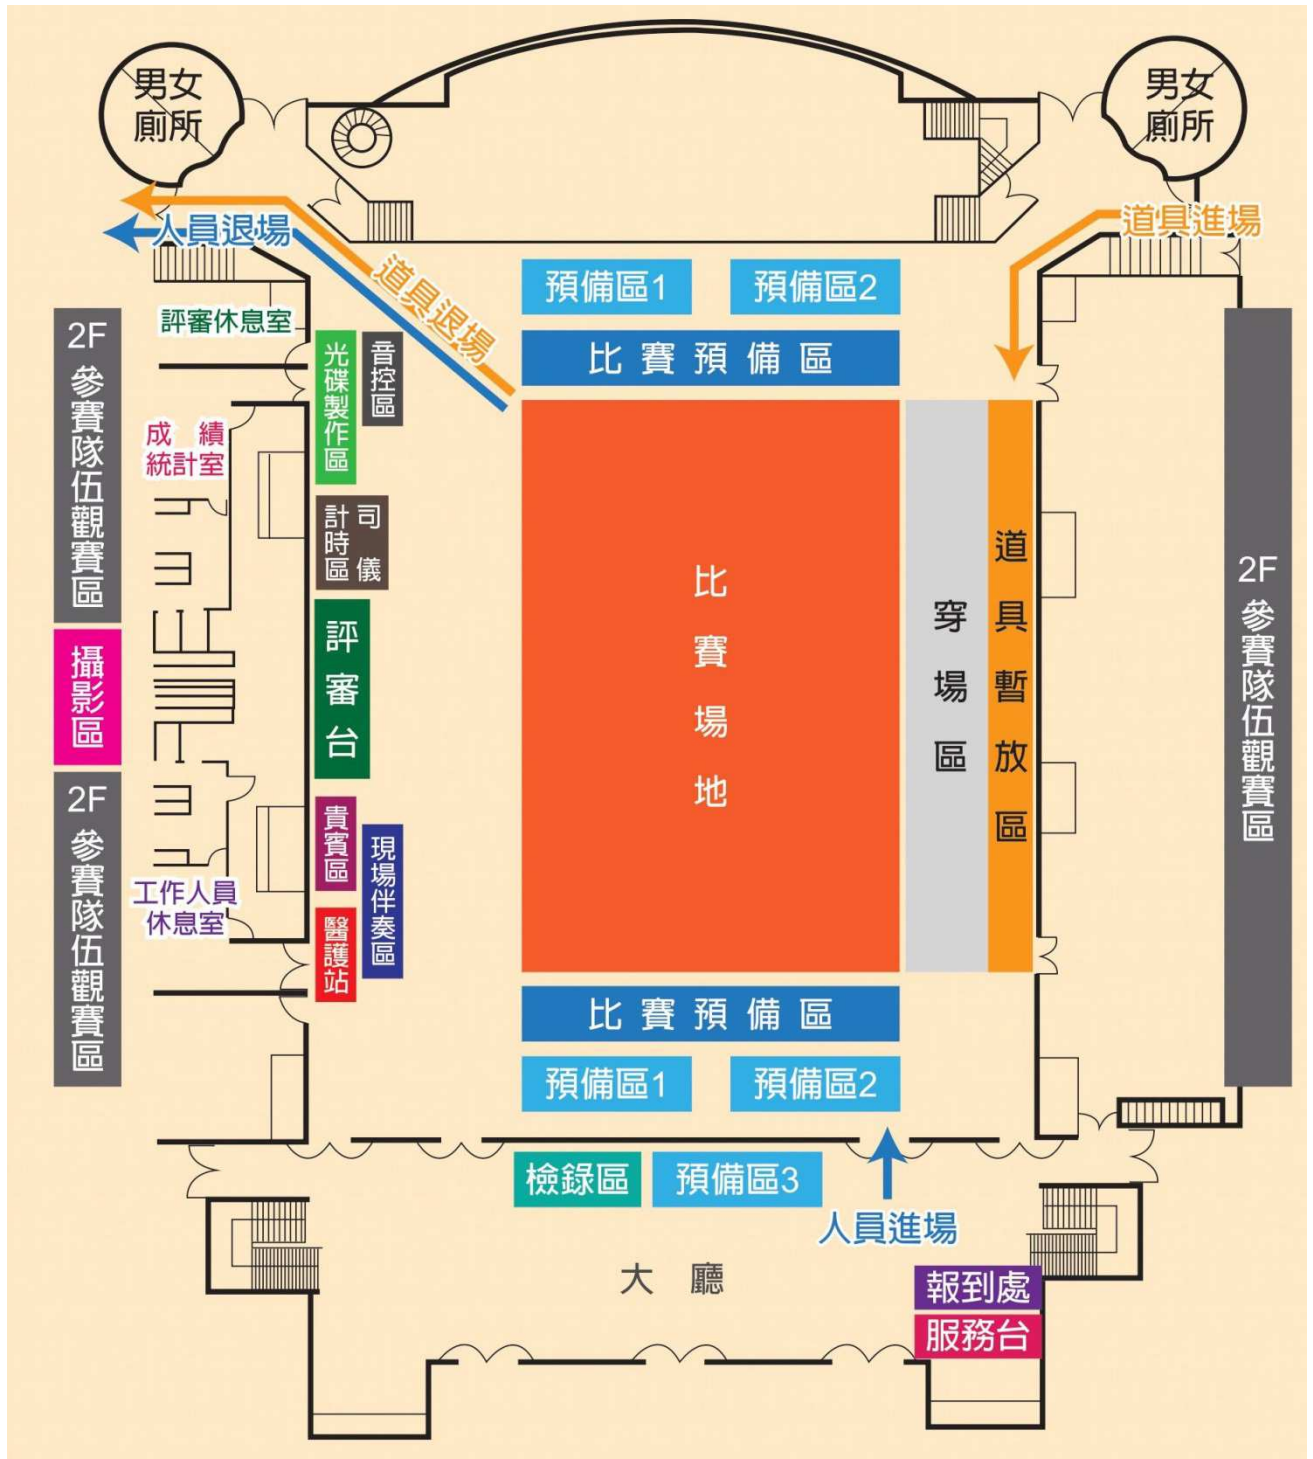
男女廁所

男女廁所

人員退場

道具退場

道具進場

預備區1

預備區2

比賽預備區

評審休息室

2F 參賽隊伍觀賽區

光碟製作區

音控區

成績統計室

計時區

司儀

比賽場地

穿場區

道具暫放區

2F 參賽隊伍觀賽區

評審台

攝影區

2F 參賽隊伍觀賽區

貴賓區

現場伴奏區

工作人員休息室

醫護站

比賽預備區

預備區1

預備區2

檢錄區

預備區3

人員進場

大廳

報到處

服務台